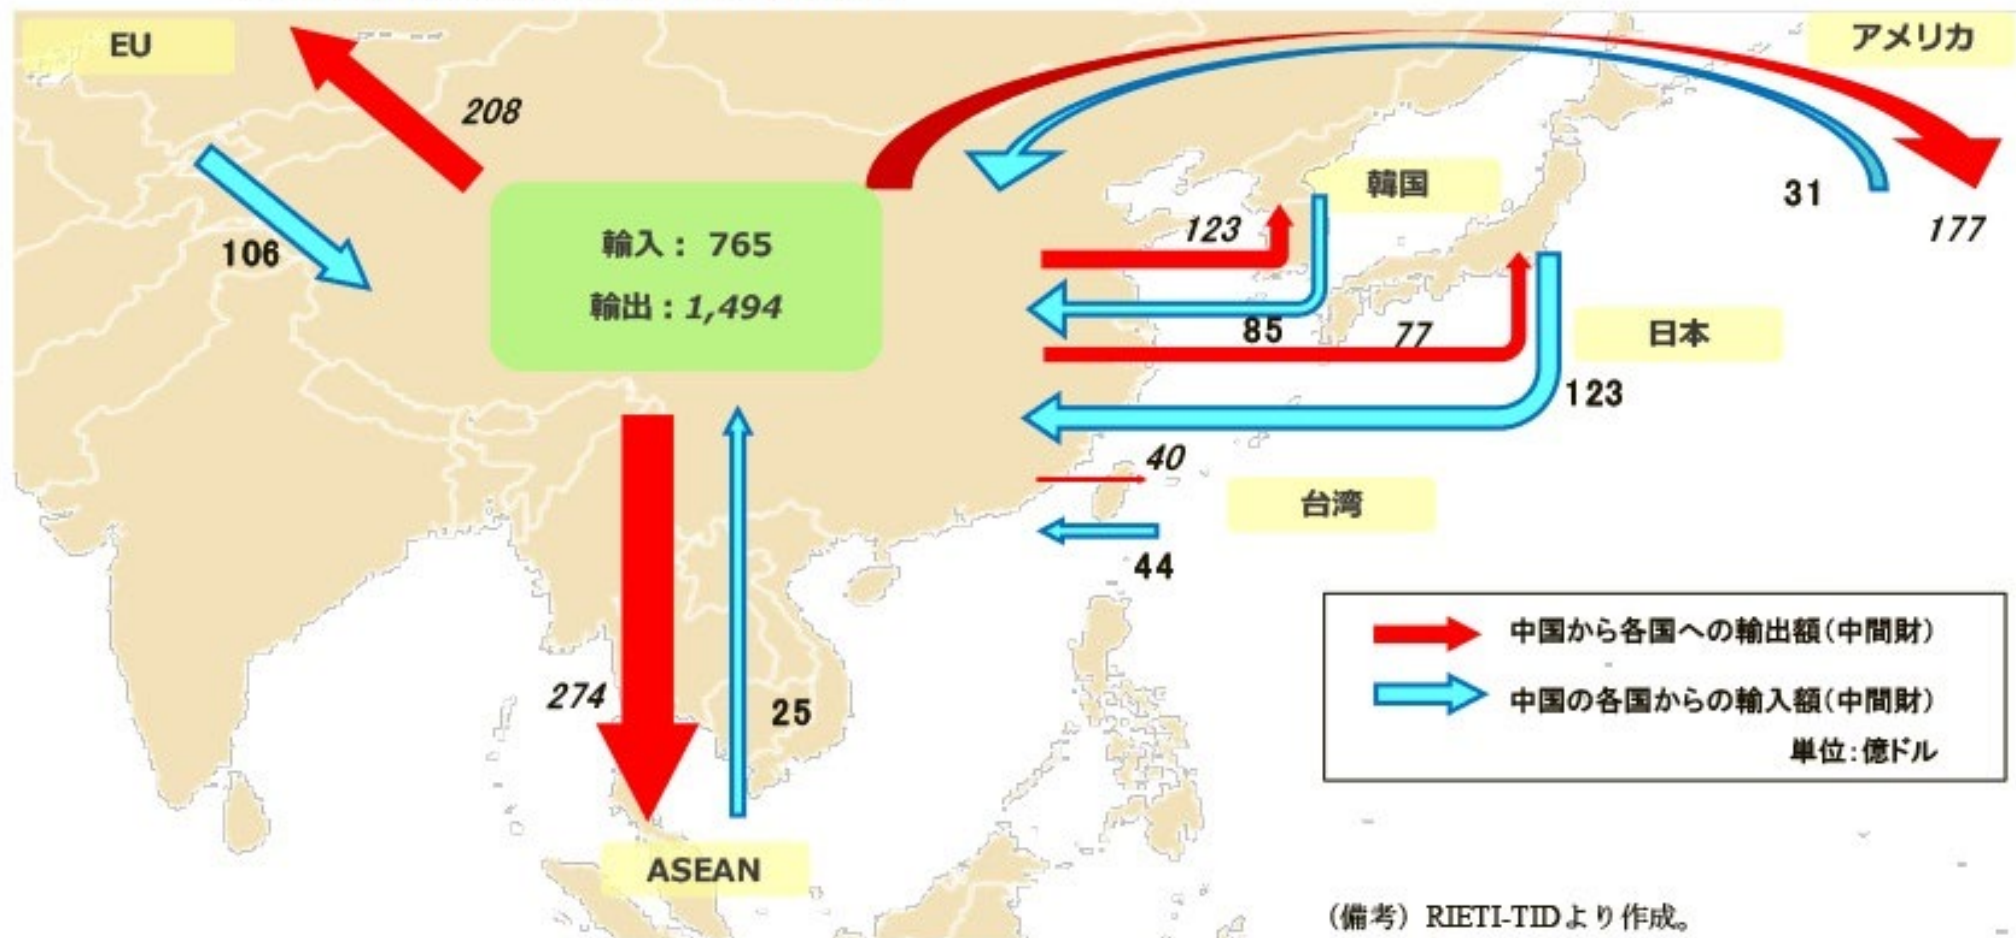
EU

208

106

輸入： 765

輸出：*1,494*

アメリカ

31

177

韓国

123

85

77

日本

123

40

台湾

44

274

25

ASEAN

中国から各国への輸出額（中間財）

中国の各国からの輸入額（中間財）

単位：億ドル

（備考）RIETI-TIDより作成。